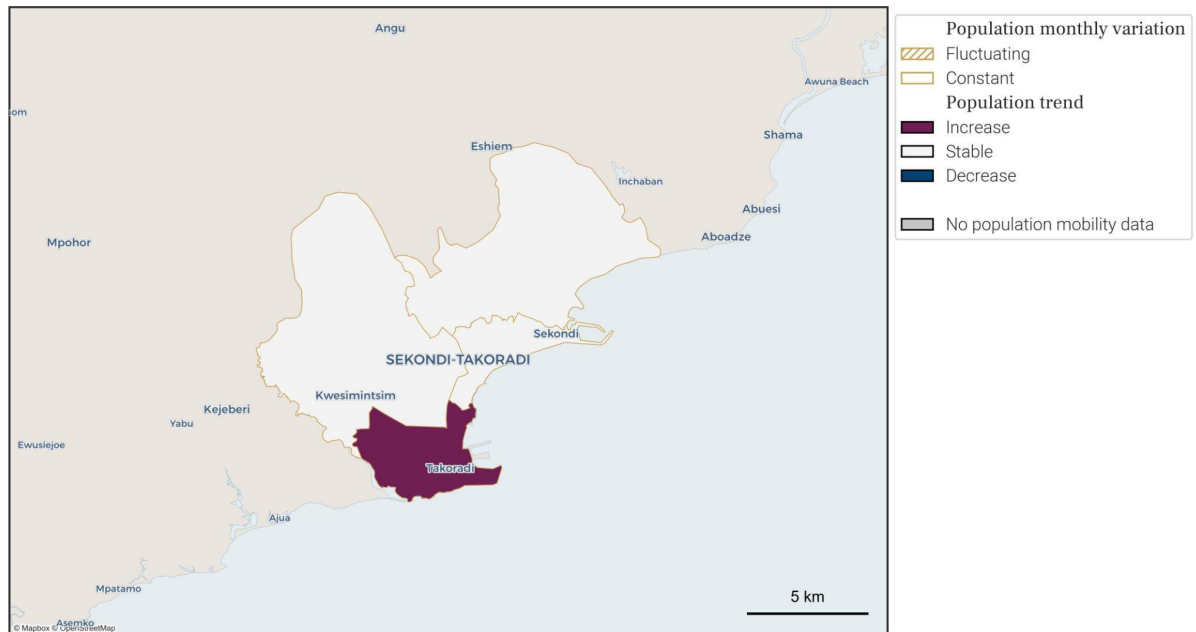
Angu
Awuna Beach
om
Shama
Eshiem
Inchaban
Abuesi
Aboadze
Mpohor
Sekondi
SEKONDI-TAKORADI
Kwesimintsim
Kejeberi
Yabu
Ewusiejoe
Takoradi
Ajua
Mpatamo
Asemko
© Mapbox © OpenStreetMap
5 km

Population monthly variation
Fluctuating
Constant
Population trend
Increase
Stable
Decrease
No population mobility data